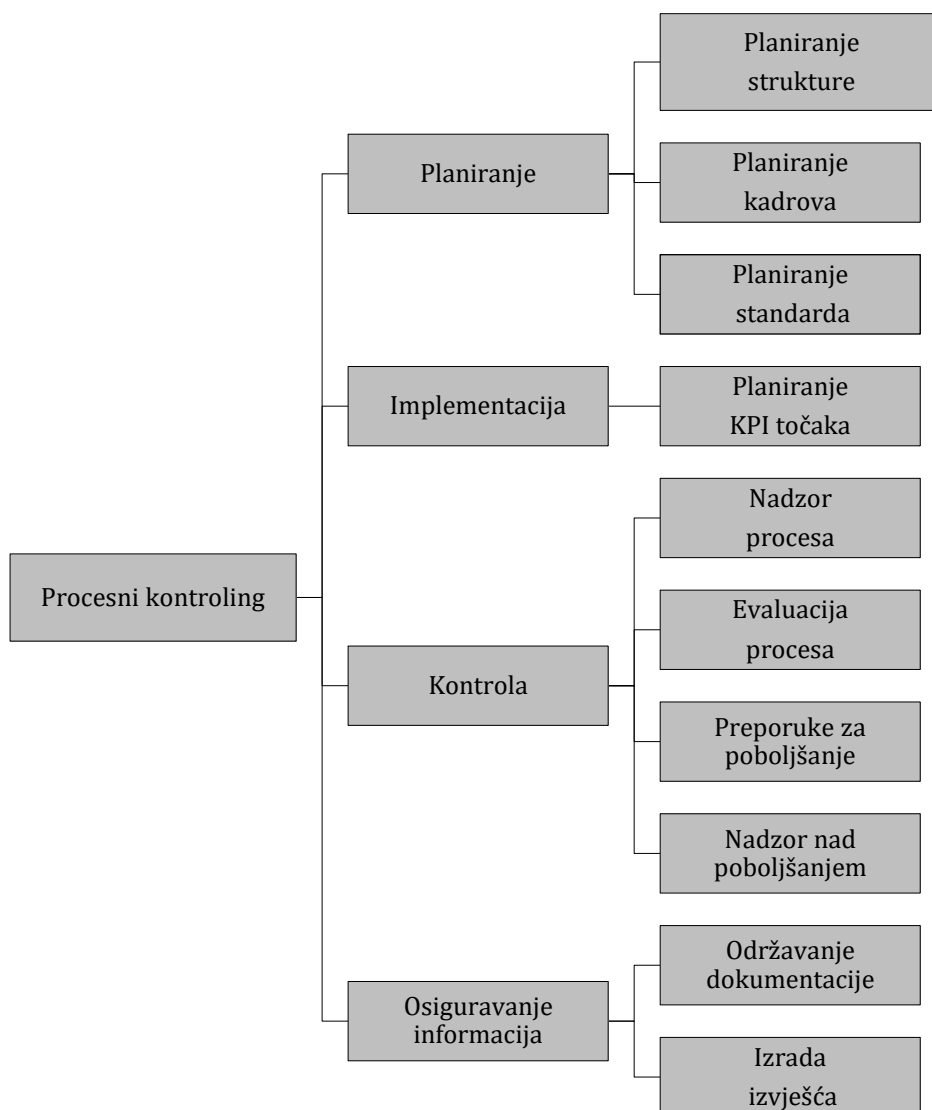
Procesni kontroling

Planiranje

Planiranje strukture

Planiranje kadrova

Planiranje standarda

Implementacija

Planiranje KPI točaka

Kontrola

Nadzor procesa

Evaluacija procesa

Preporuke za poboljšanje

Nadzor nad poboljšanjem

Osiguravanje informacija

Održavanje dokumentacije

Izrada izvješća